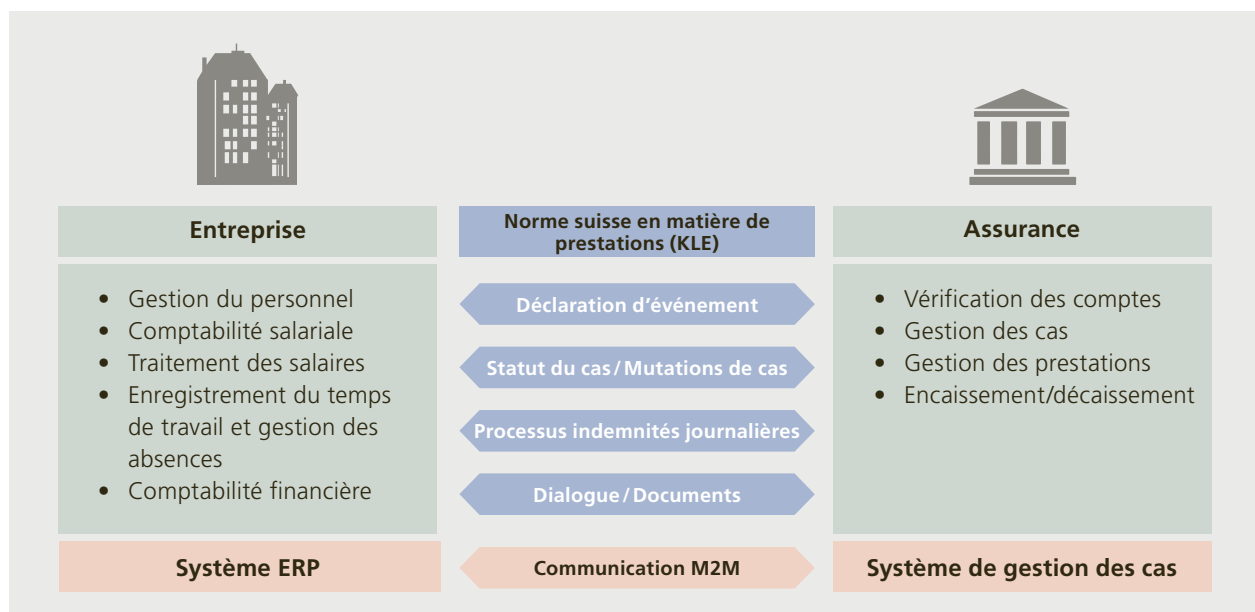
Entreprise

Norme suisse en matière de prestations (KLE)

Assurance

- Gestion du personnel
- Comptabilité salariale
- Traitement des salaires
- Enregistrement du temps de travail et gestion des absences
- Comptabilité financière

Déclaration d'événement

Statut du cas / Mutations de cas

Processus indemnités journalières

Dialogue / Documents

- Vérification des comptes
- Gestion des cas
- Gestion des prestations
- Encaissement/décaissement

Système ERP

Communication M2M

Système de gestion des cas